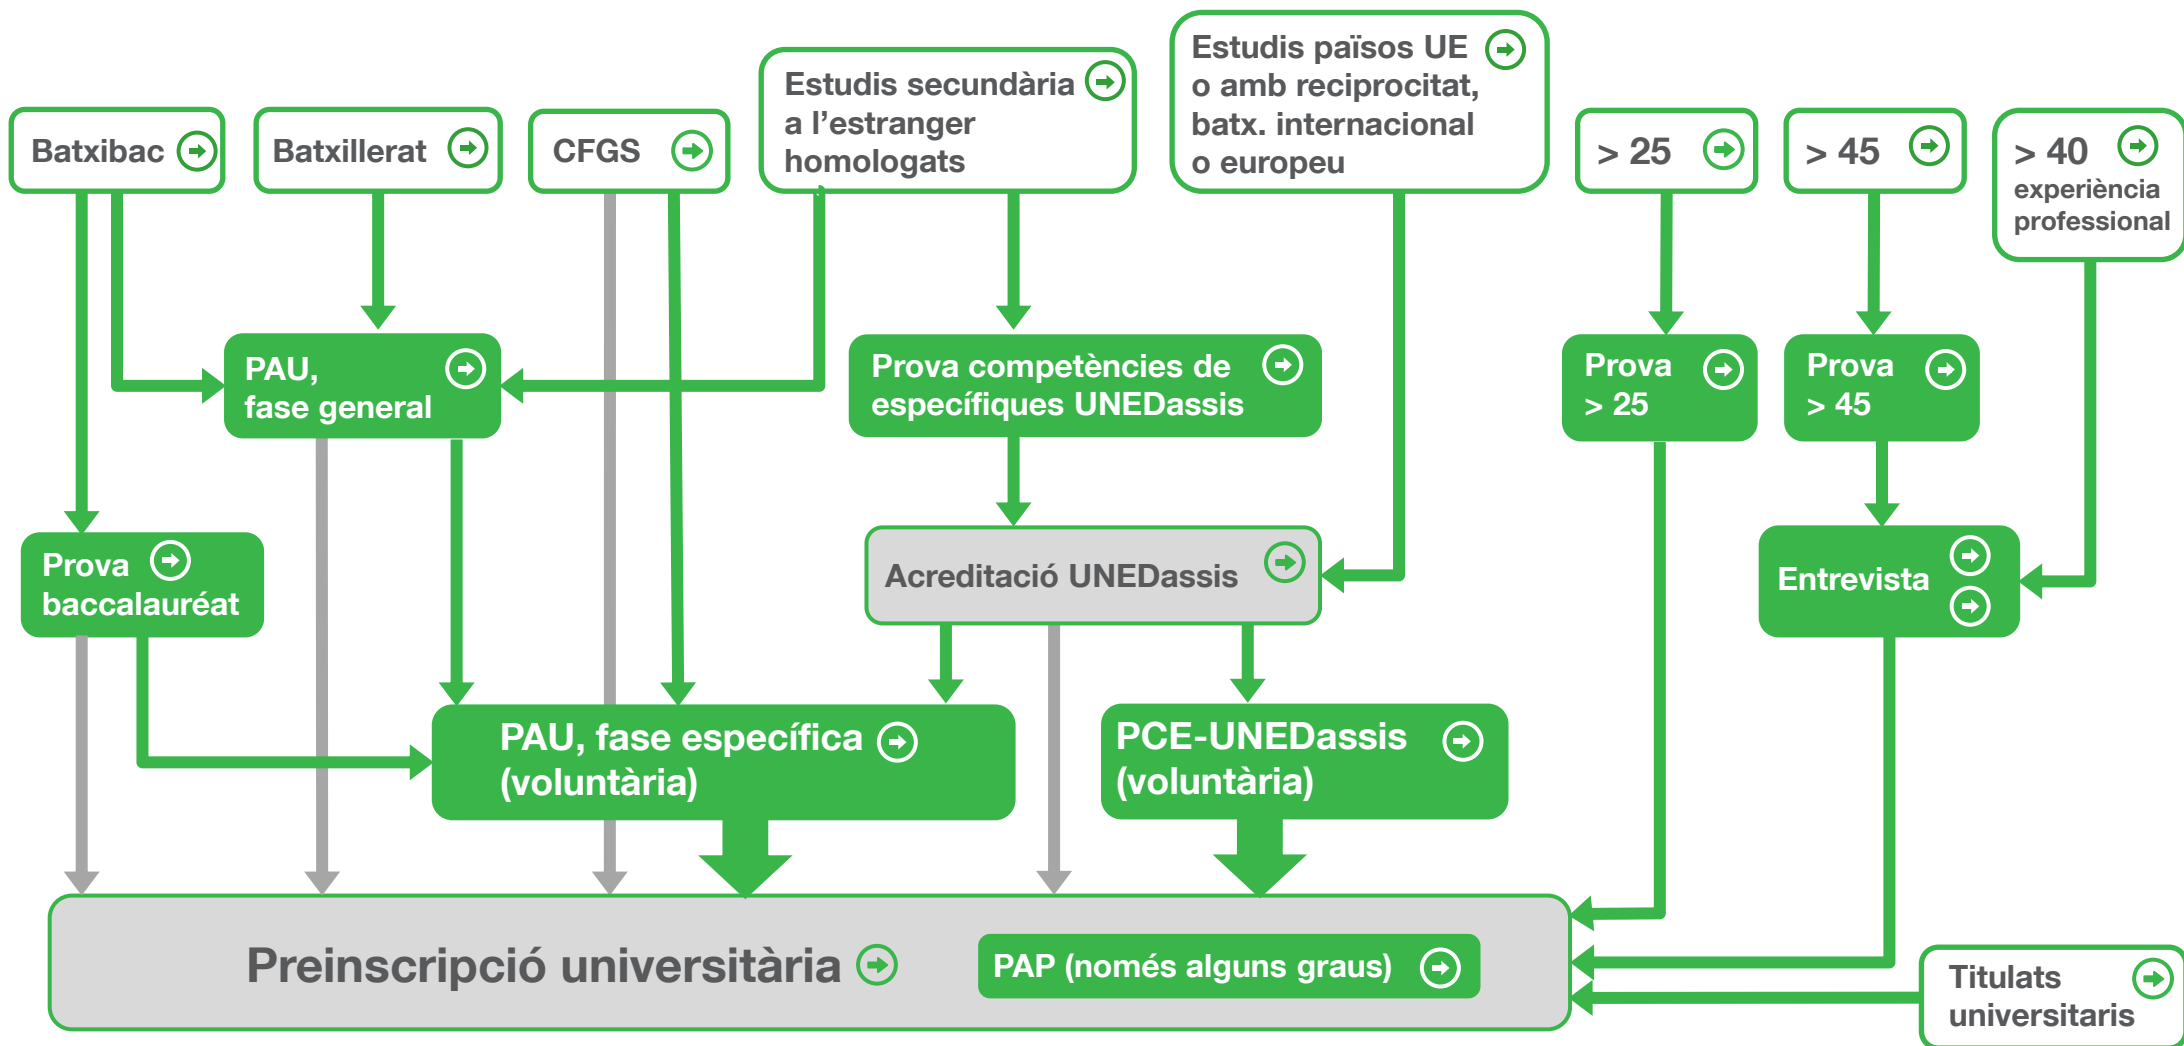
Batxibac

Batxillerat

CFGS

Estudis secundària a l'estranger homologats

Estudis països UE o amb reciprocitat, batx. internacional o europeu

> 25

> 45

> 40 experiència professional

PAU, fase general

Prova competències de específiques UNEDassis

Prova > 25

Prova > 45

Prova baccalauréat

Acreditació UNEDassis

Entrevista

PAU, fase específica (voluntària)

PCE-UNEDassis (voluntària)

Preinscripció universitària

PAP (només alguns graus)

Titulats universitaris